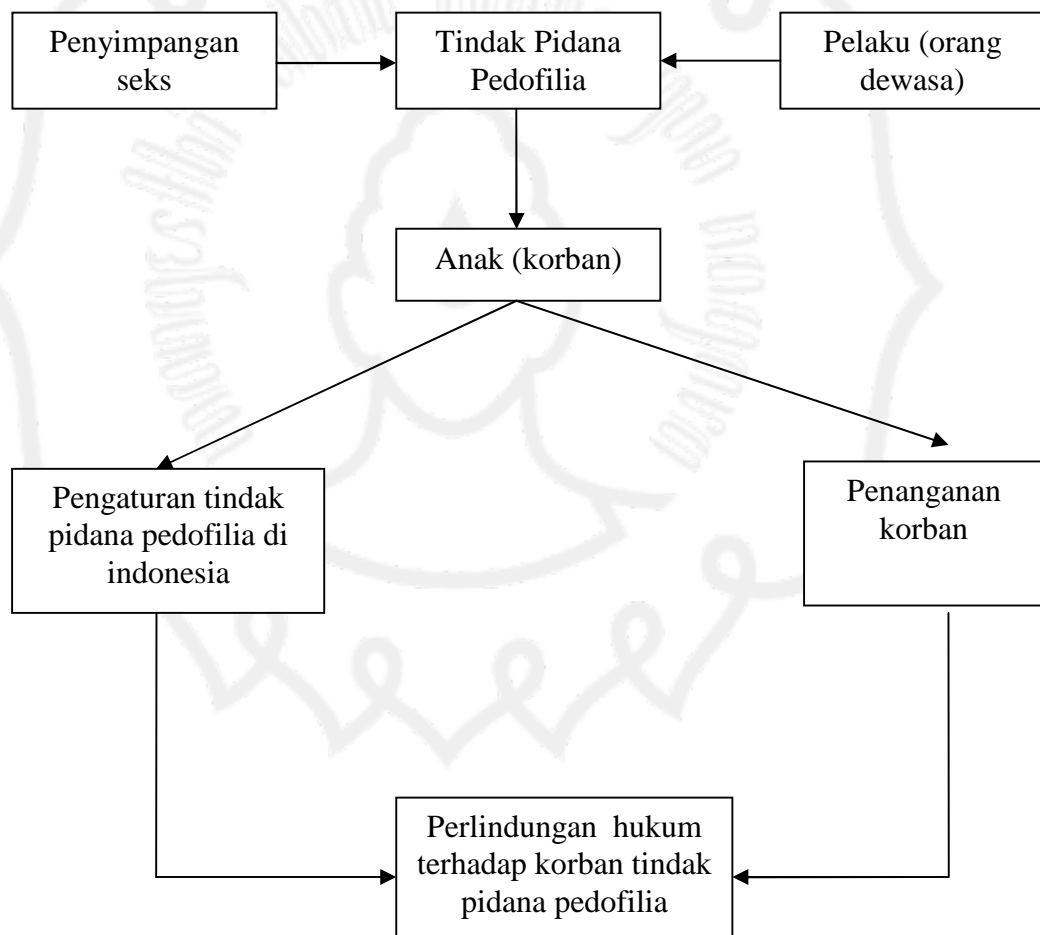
Penyimpangan seks

Tindak Pidana Pedofilia

Pelaku (orang dewasa)

Anak (korban)

Pengaturan tindak pidana pedofilia di indonesia

Penanganan korban

Perlindungan hukum terhadap korban tindak pidana pedofilia